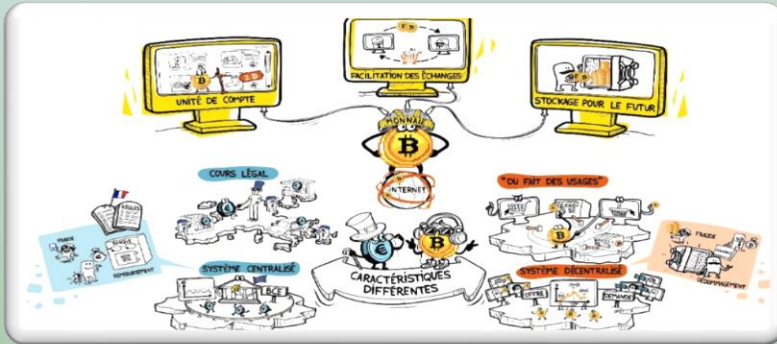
UNITÉ DE COMPTE

FACILITATION DES ÉCHANGES

STOCKAGE POUR LE FUTUR

MONNAIE

INTERNET

COURS LÉGAL

"DU FAIT DES USAGES"

SYSTÈME CENTRALISÉ

BCE

SYSTÈME DÉCENTRALISÉ

CARACTÉRISTIQUES DIFFÉRENTES

RÈGLES

FRAUDE

REMBOURSEMENT

FRAUDE

REMBOURSEMENT

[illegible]